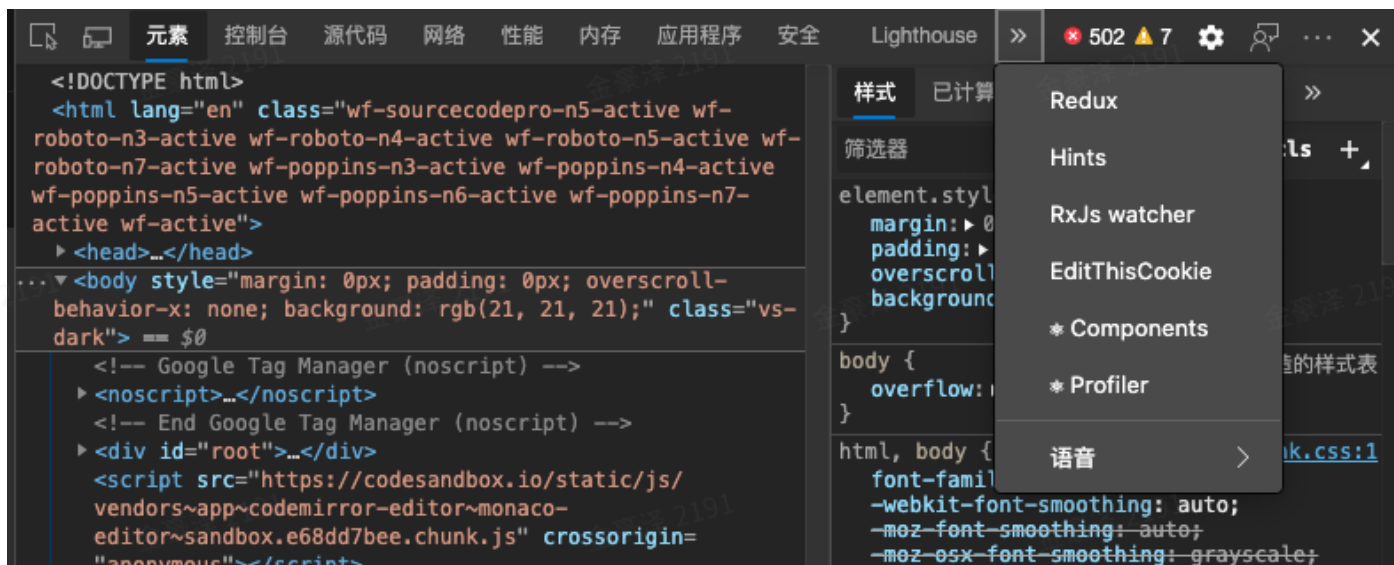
元素 控制台 源代码 网络 性能 内存 应用程序 安全 Lighthouse » 502 ⚠ 7 ⋯ ✕

<!DOCTYPE html>
<html lang="en" class="wf-sourcecodepro-n5-active wf-roboto-n3-active wf-roboto-n4-active wf-roboto-n5-active wf-roboto-n7-active wf-poppins-n3-active wf-poppins-n4-active wf-poppins-n5-active wf-poppins-n6-active wf-poppins-n7-active wf-active">
▸ <head>…</head>
… ▾ <body style="margin: 0px; padding: 0px; overscroll-behavior-x: none; background: rgb(21, 21, 21);" class="vs-dark"> == $0
<!-- Google Tag Manager (noscript) -->
▸ <noscript>…</noscript>
<!-- End Google Tag Manager (noscript) -->
▸ <div id="root">…</div>
<script src="https://codesandbox.io/static/js/vendors~app~codemirror-editor~monaco-editor~sandbox.e68dd7bee.chunk.js" crossorigin="anonymous"></script>

样式 已计算 »
筛选器 :ls +
element.styl
margin: ▸ 0
padding: ▸
overscroll
backgroun
}
body {
overflow:
}
的样式表
html, body {
nk.css:1
font-famil
-webkit-font-smoothing: auto;
-moz-font-smoothing: auto;
-moz-osx-font-smoothing: grayscale;

Redux
Hints
RxJs watcher
EditThisCookie
Components
Profiler
语音 >